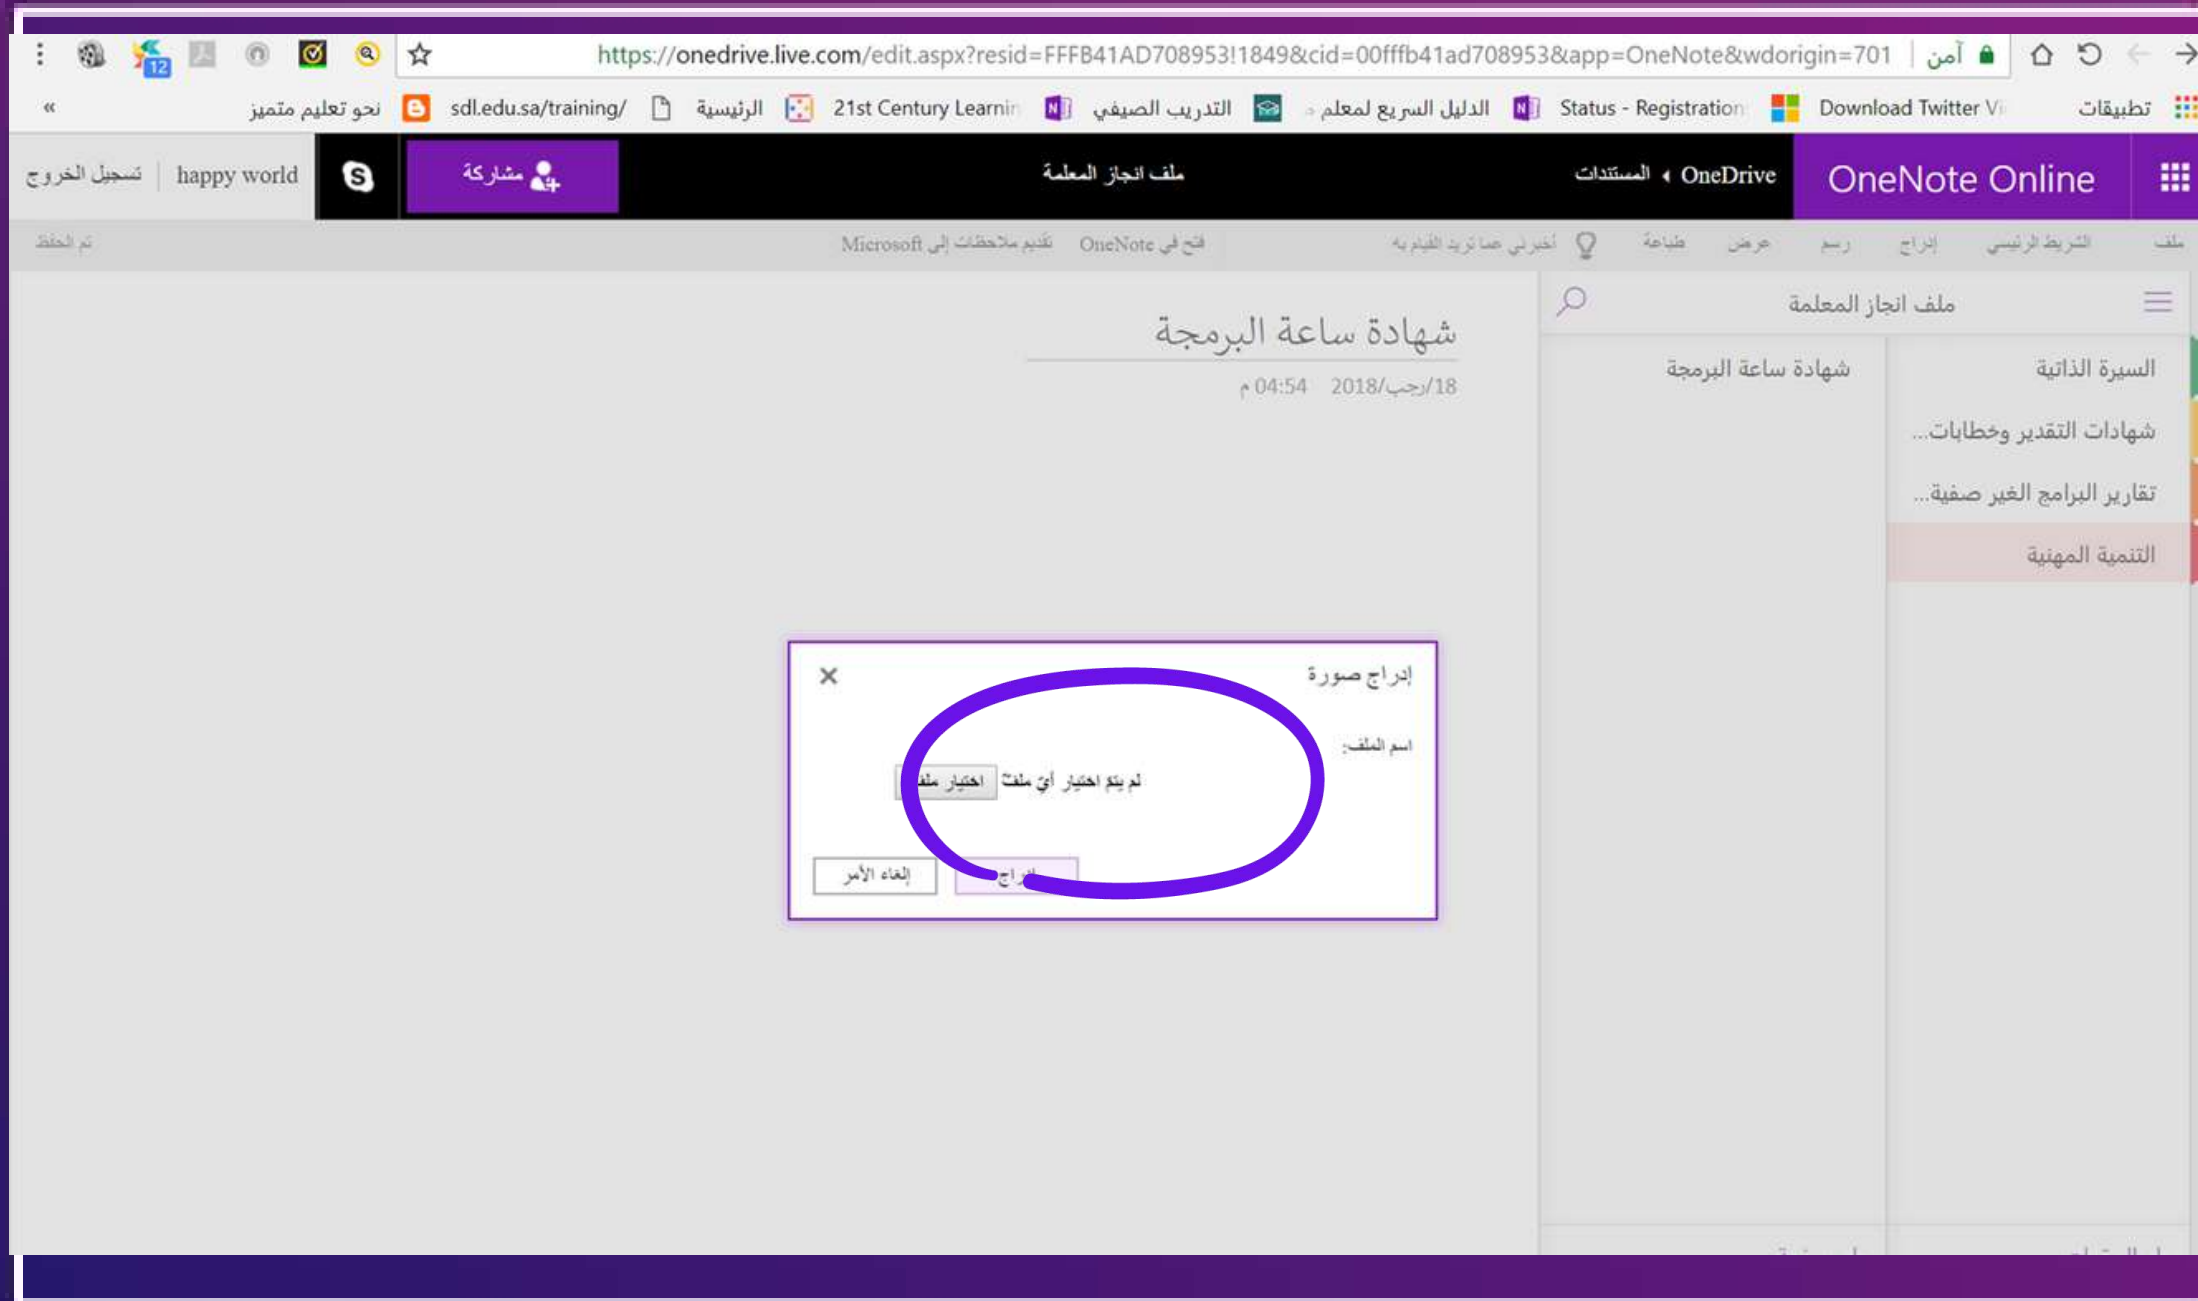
https://onedrive.live.com/edit.aspx?resid=FFFB41AD708953!1849&cid=00fffb41ad708953&app=OneNote&wdorigin=701 | آمن

12

تطبيقات Download Twitter Vi Status - Registration الدليل السريع لمعلم التدريب الصيفي 21st Century Learnin الرئيسية sdl.edu.sa/training/ نحو تعليم متميز «

OneNote Online

OneDrive ‹ المستندات

ملف انجاز المعلمة

مشاركة

happy world | تسجيل الخروج

ملف | الشريط الرئيسي | إدراج | رسم | عرض | طباعة | أخبرني بما تريد القيام به | فتح في OneNote | تقديم ملاحظات إلى Microsoft | تم الحفظ

ملف انجاز المعلمة

السيرة الذاتية

شهادات التقدير وخطابات...

تقارير البرامج الغير صفية...

التنمية المهنية

شهادة ساعة البرمجة

شهادة ساعة البرمجة

18/رجب/2018 04:54 م

إدراج صورة

×

اسم الملف:

لم يتم اختيار أي ملف | اختيار ملف

إدراج | إلغاء الأمر